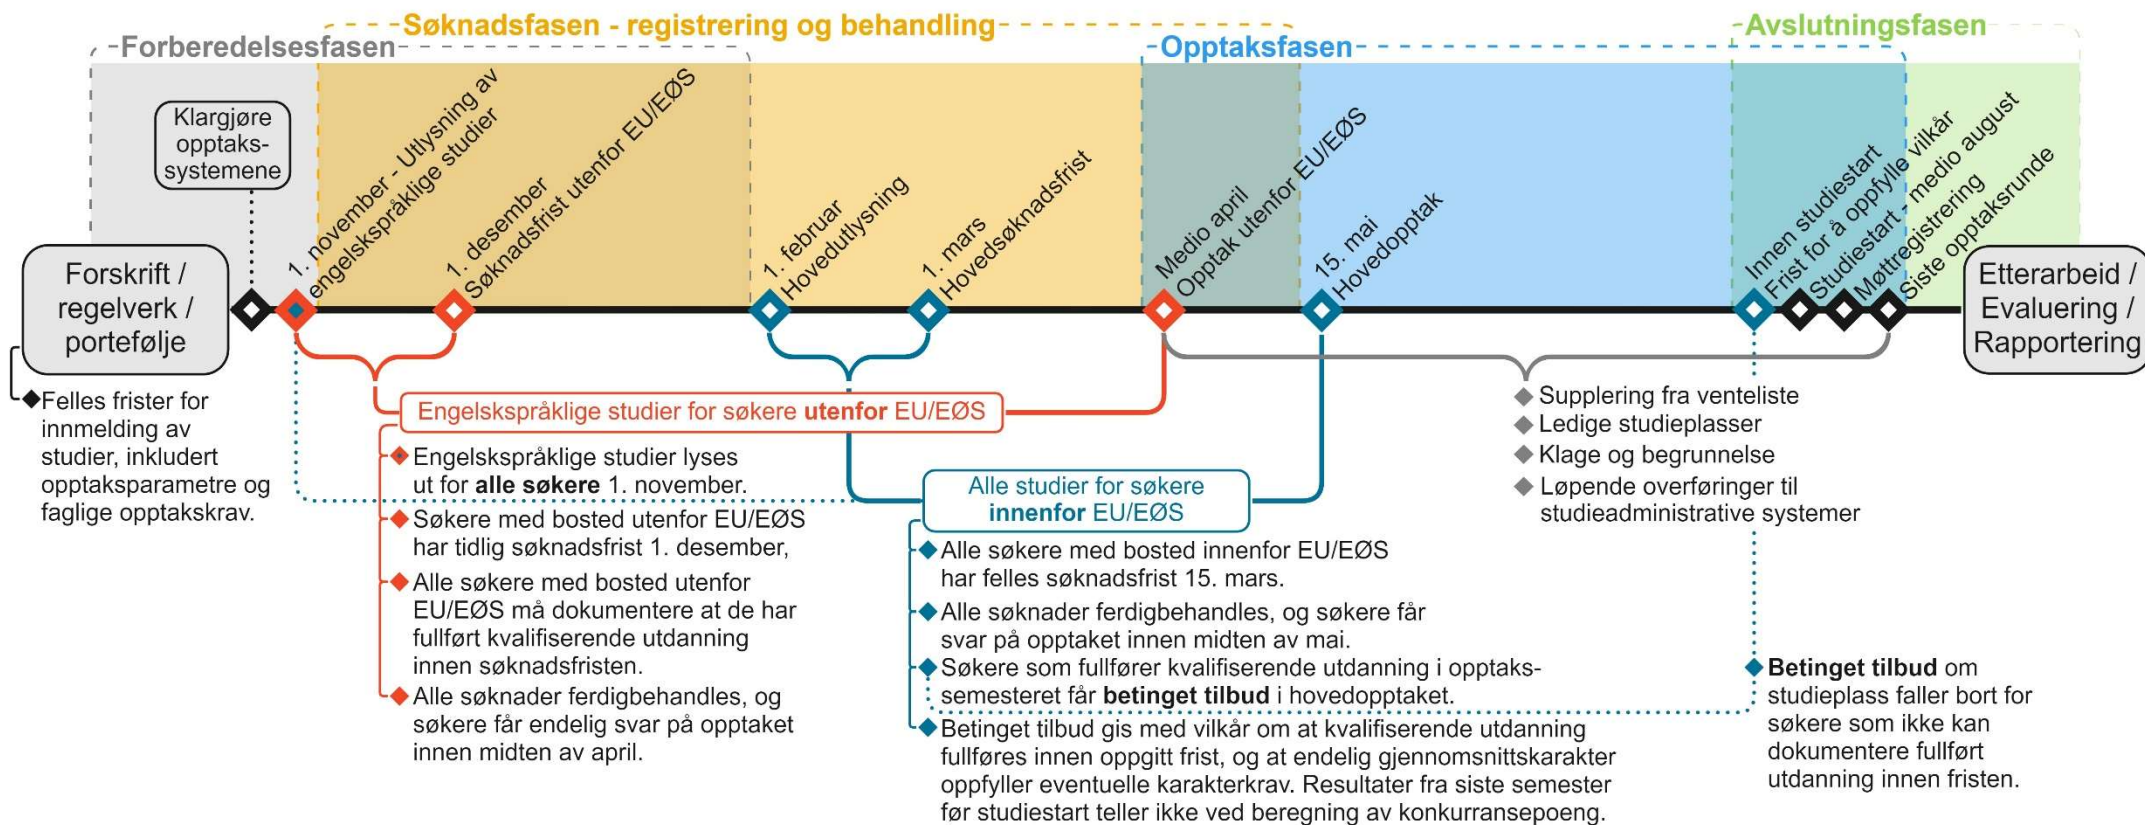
Søknadsfasen - registrering og behandling

Forberedelsesfasen

Opptaksfasen

Avslutningsfasen

Klargjøre opptakssystemene

1. november - Utlysning av engelskspråklige studier

1. desember Søknadsfrist utenfor EU/EØS

1. februar Hovedutlysning

1. mars Hovedsøknadsfrist

Medio april Opptak utenfor EU/EØS

15. mai Hovedopptak

Innen studiestart Frist for å oppfylle vilkår

Studiestart - medio august

Møtteregistrering

Siste opptaksrunde

Forskrift / regelverk / portefølje

Etterarbeid / Evaluering / Rapportering

Felles frister for innmelding av studier, inkludert opptaksparametre og faglige opptakskrav.

Engelskspråklige studier for søkere **utenfor** EU/EØS

Engelskspråklige studier lyses ut for **alle søkere** 1. november.

Søkere med bosted utenfor EU/EØS har tidlig søknadsfrist 1. desember,

Alle søkere med bosted utenfor EU/EØS må dokumentere at de har fullført kvalifiserende utdanning innen søknadsfristen.

Alle søknader ferdigbehandles, og søkere får endelig svar på opptaket innen midten av april.

Alle studier for søkere **innenfor** EU/EØS

Alle søkere med bosted innenfor EU/EØS har felles søknadsfrist 15. mars.

Alle søknader ferdigbehandles, og søkere får svar på opptaket innen midten av mai.

Søkere som fullfører kvalifiserende utdanning i opptakssemesteret får **betinget tilbud** i hovedopptaket.

Betinget tilbud gis med vilkår om at kvalifiserende utdanning fullføres innen oppgitt frist, og at endelig gjennomsnittskarakter oppfyller eventuelle karakterkrav. Resultater fra siste semester før studiestart teller ikke ved beregning av konkurransepoeng.

Supplering fra venteliste

Ledige studieplasser

Klage og begrunnelse

Løpende overføringer til studieadministrative systemer

**Betinget tilbud** om studieplass faller bort for søkere som ikke kan dokumentere fullført utdanning innen fristen.